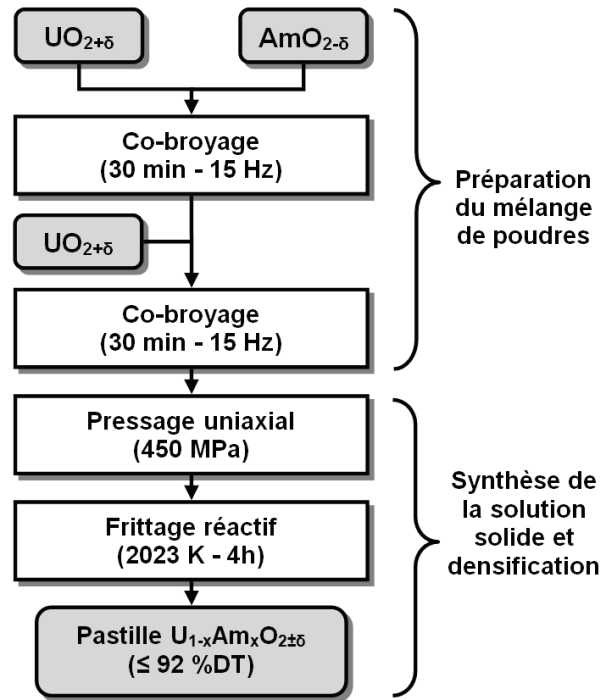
$UO_{2+\delta}$

$AmO_{2-\delta}$

Co-broyage
(30 min - 15 Hz)

$UO_{2+\delta}$

Co-broyage
(30 min - 15 Hz)

Pressage uniaxial
(450 MPa)

Frittage réactif
(2023 K - 4h)

Pastille $U_{1-x}Am_xO_{2\pm\delta}$
(≤ 92 %DT)

Préparation du mélange de poudres

Synthèse de la solution solide et densification